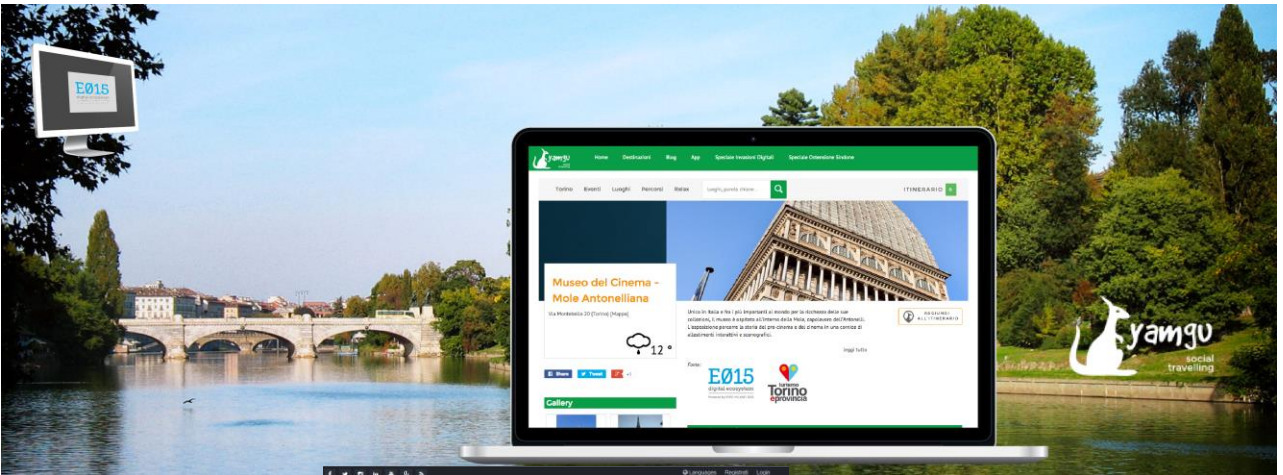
E015

yamgu

Home Destinazioni Blog App Speciale Invasioni Digitali Speciale Ostensione Sindone

Torino Eventi Luoghi Percorsi Relax Luoghi, parole chiave...

ITINERARIO

Museo del Cinema - Mole Antonelliana

Via Montebello 20 (Torino) (Mappa)

12°

Unico in Italia e fra i più importanti al mondo per la ricchezza delle sue collezioni, il museo è ospitato all'interno della Mole, capolavoro dell'Antonelli. L'esposizione percorre la storia del pre-cinema e del cinema in una cornice di allestimenti interattivi e scenografici.

AGGIUNGI ALL'ITINERARIO

leggi tutto

Share Tweet

Fonte:

E015 digital ecosystem

turismo Torino e provincia

Gallery

yamgu social travelling

Language Registrati Login